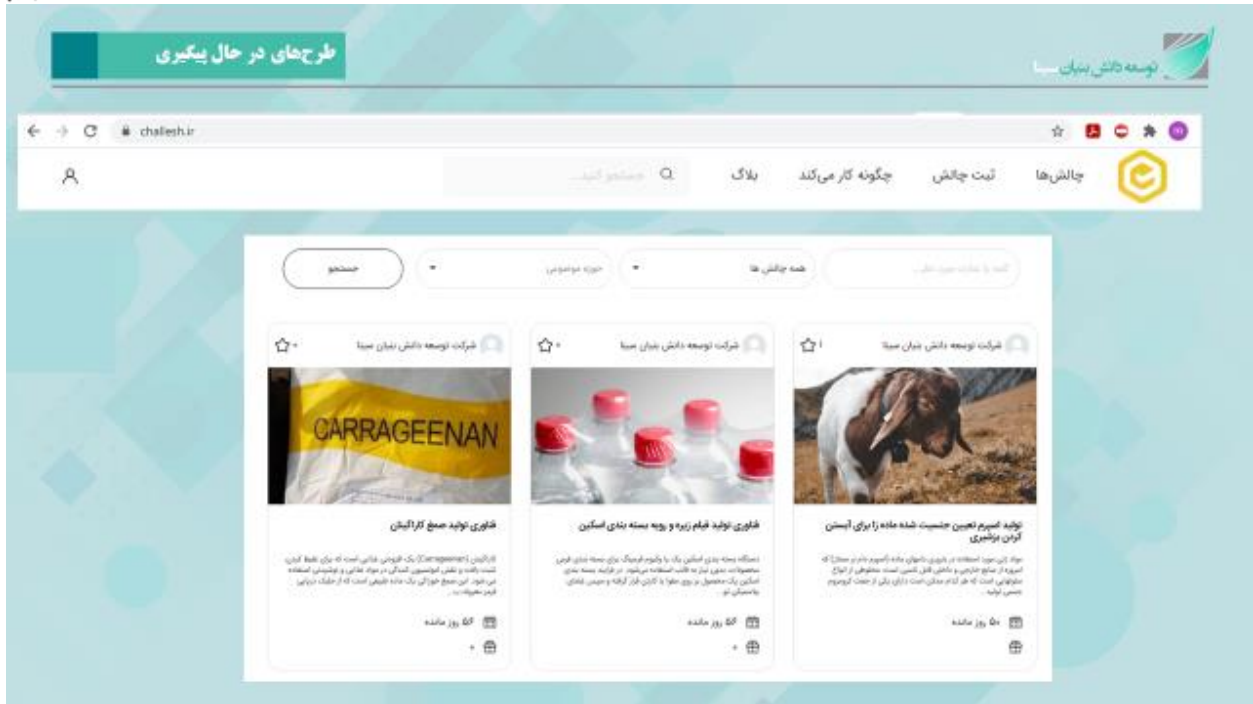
طرح‌های در حال پیگیری

توسعه دانش بنیان سینا

challesh.ir

چالش‌ها
ثبت چالش
چگونه کار می‌کند
بلاگ
جستجو کنید...

کلمه یا عبارت مورد نظر...
همه چالش ها
حوزه موضوعی
جستجو

شرکت توسعه دانش بنیان سینا
۱
تولید اسپرم تعیین جنسیت شده ماده زا برای آبستن کردن بزغاله
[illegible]
۵۰ روز مانده

شرکت توسعه دانش بنیان سینا
۰
فناوری تولید فیلم زیره و رویه بسته بندی اسکین
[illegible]
۵۶ روز مانده
۰

شرکت توسعه دانش بنیان سینا
۰
CARRAGEENAN
فناوری تولید صمغ کاراگینان
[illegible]
۵۶ روز مانده
۰